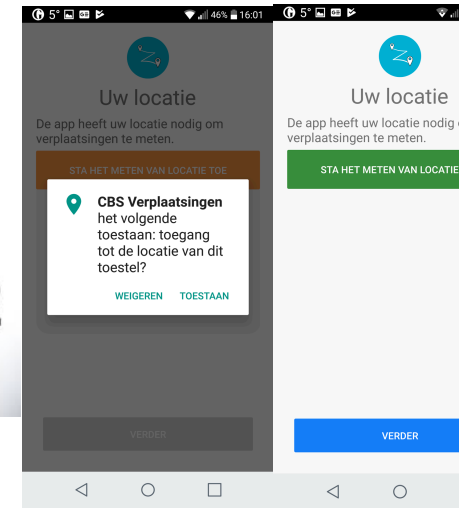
5° 46% 16:01

Uw locatie

De app heeft uw locatie nodig om verplaatsingen te meten.

STA HET METEN VAN LOCATIE TOE

CBS Verplaatsingen het volgende toestaan: toegang tot de locatie van dit toestel?

WEIGEREN TOESTAAN

VERDER

5°

Uw locatie

De app heeft uw locatie nodig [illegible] verplaatsingen te meten.

STA HET METEN VAN LOCATIE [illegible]

VERDER